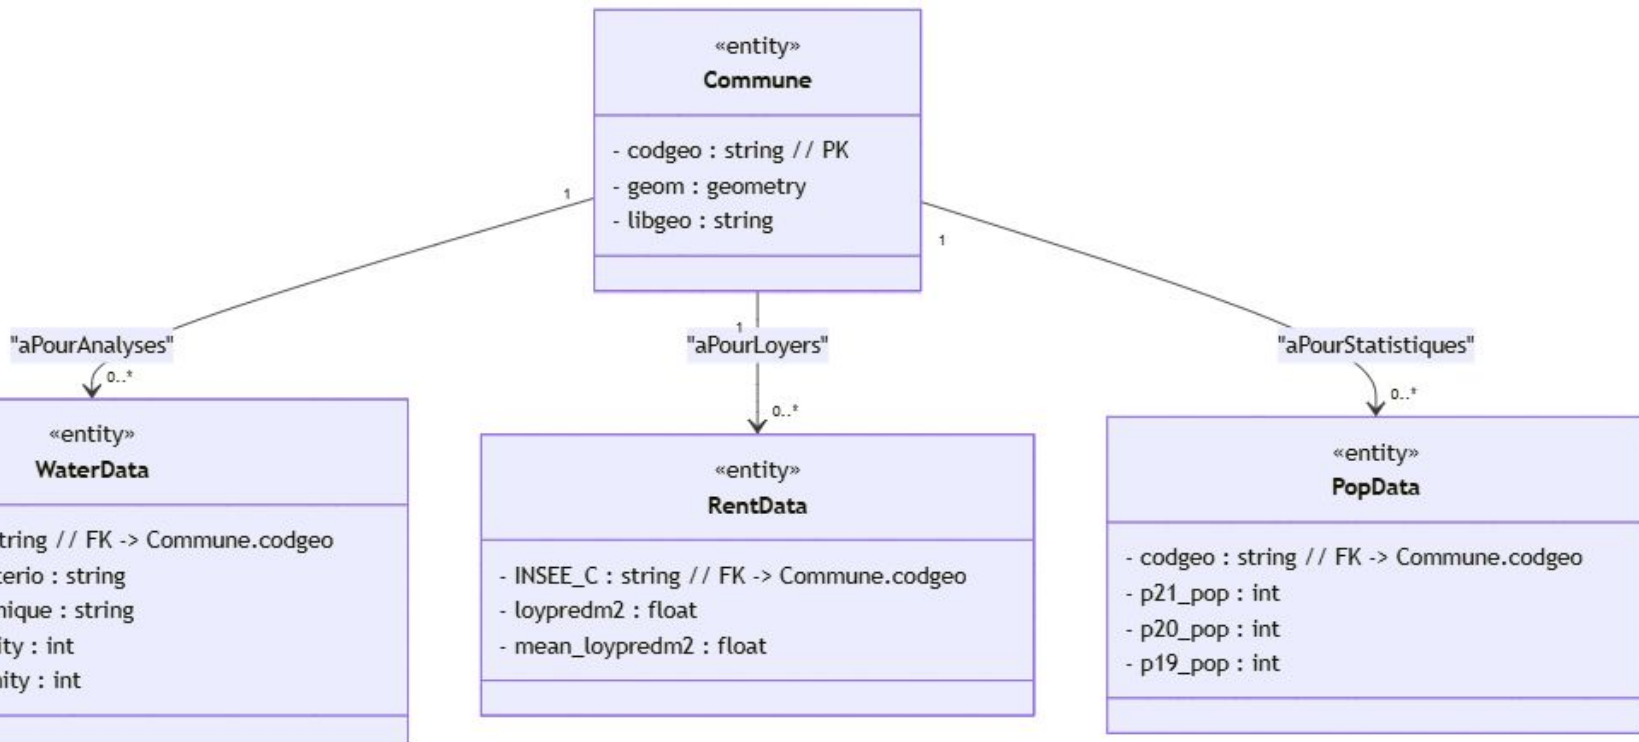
«entity»
Commune

- codgeo : string // PK
- geom : geometry
- libgeo : string

1

1

1

"aPourAnalyses"

0..*

"aPourLoyers"

0..*

"aPourStatistiques"

0..*

«entity»
WaterData

tring // FK -> Commune.codgeo
terio : string
nique : string
ity : int
nity : int

«entity»
RentData

- INSEE_C : string // FK -> Commune.codgeo
- loypredm2 : float
- mean_loypredm2 : float

«entity»
PopData

- codgeo : string // FK -> Commune.codgeo
- p21_pop : int
- p20_pop : int
- p19_pop : int